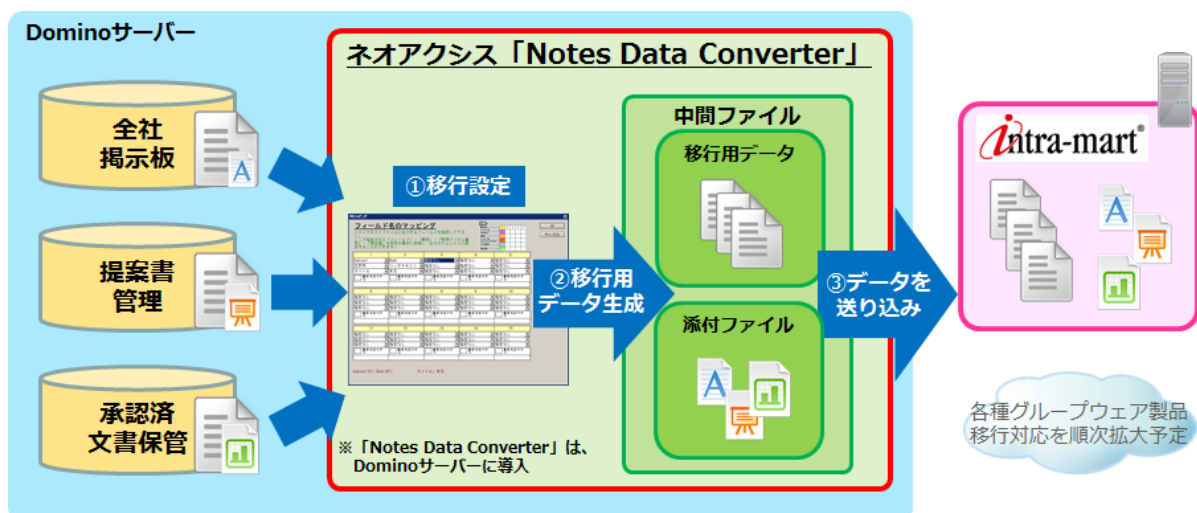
Dominoサーバー

全社掲示板

提案書管理

承認済文書保管

ネオアクシス「Notes Data Converter」

①移行設定

フィールド名のマッピング

②移行用データ生成

※「Notes Data Converter」は、Dominoサーバーに導入

中間ファイル

移行用データ

添付ファイル

③データを送り込み

intra-mart®

各種グループウェア製品移行対応を順次拡大予定